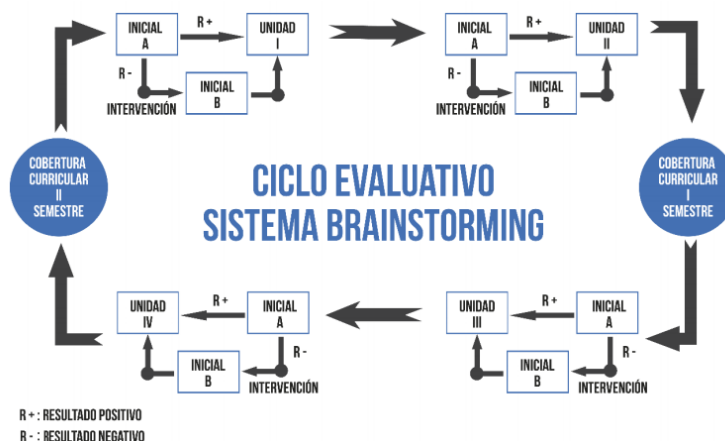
INICIAL A
R +
UNIDAD I
R -
INTERVENCIÓN
INICIAL B

INICIAL A
R +
UNIDAD II
R -
INTERVENCIÓN
INICIAL B

COBERTURA CURRICULAR II SEMESTRE

CICLO EVALUATIVO
SISTEMA BRAINSTORMING

COBERTURA CURRICULAR I SEMESTRE

UNIDAD IV
R +
INICIAL A
R -
INICIAL B
INTERVENCIÓN

UNIDAD III
R +
INICIAL A
R -
INICIAL B
INTERVENCIÓN

R + : RESULTADO POSITIVO
R - : RESULTADO NEGATIVO